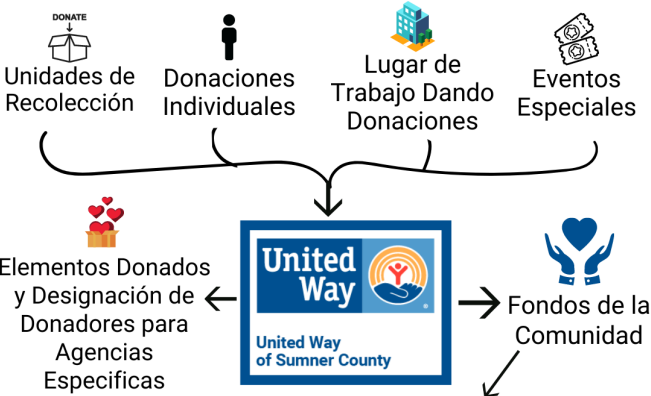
DONATE

Unidades de Recolección

Donaciones Individuales

Lugar de Trabajo Dando Donaciones

Eventos Especiales

Elementos Donados y Designación de Donadores para Agencias Especificas

United Way

United Way of Sumner County

Fondos de la Comunidad